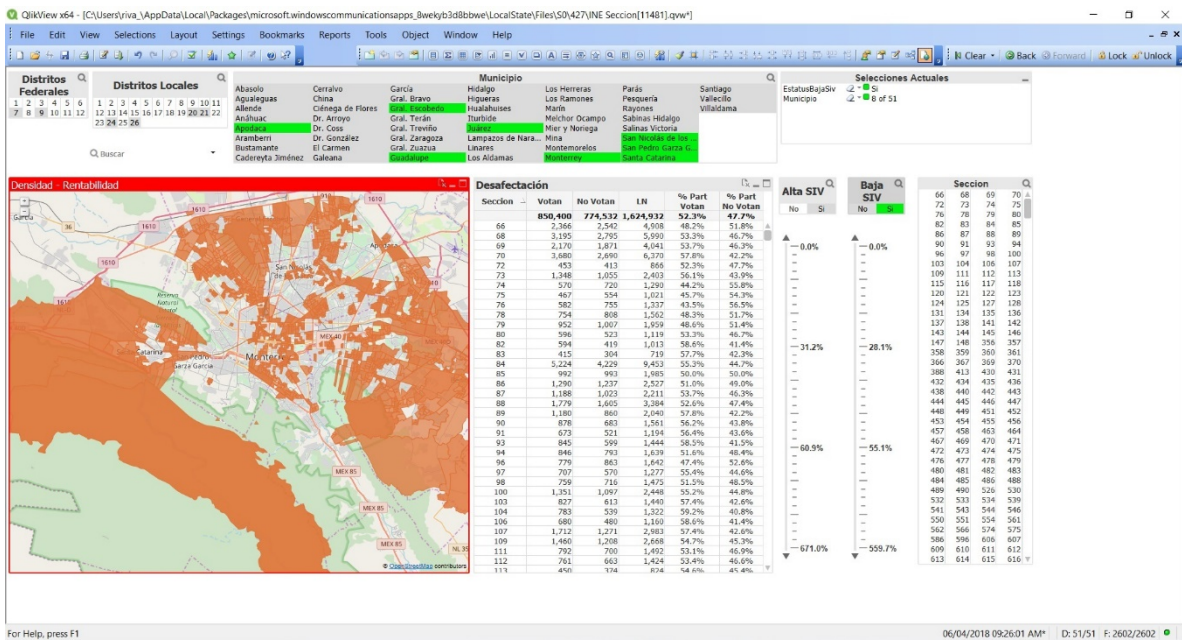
QlikView x64 - [C:\Users\riva_\AppData\Local\Packages\microsoft.windowscommunicationsapps_8wekyb3d8bbwe\LocalState\Files\S0\427\INE Seccion[11481].qvw*]

File Edit View Selections Layout Settings Bookmarks Reports Tools Object Window Help

Clear Back Forward Lock Unlock

Distritos Federales
1 2 3 4 5 6 7 8 9 10 11 12

Distritos Locales
1 2 3 4 5 6 7 8 9 10 11 12 13 14 15 16 17 18 19 20 21 22 23 24 25 26

Buscar

Municipio
Abasolo, Agualeguas, Allende, Anáhuac, Apodaca, Aramberri, Bustamante, Cadereyta Jiménez, Cerralvo, China, Ciénega de Flores, Dr. Arroyo, Dr. Coss, Dr. González, El Carmen, Galeana, García, Gral. Bravo, Gral. Escobedo, Gral. Terán, Gral. Treviño, Gral. Zaragoza, Gral. Zuazua, Guadalupe, Hidalgo, Higueras, Hualahuises, Iturbide, Juárez, Lampazos de Nara..., Linares, Los Aldamas, Los Herreras, Los Ramones, Marín, Melchor Ocampo, Mier y Noriega, Mina, Montemorelos, Monterrey, Parás, Pesquería, Rayones, Sabinas Hidalgo, Salinas Victoria, San Nicolás de los ..., San Pedro Garza G..., Santa Catarina, Santiago, Vallecillo, Villaldama

Selecciones Actuales
EstatusBajaSiv Si
Municipio 8 of 51

Densidad - Rentabilidad

Desafectación
| Seccion | Votan | No Votan | LN | % Part Votan | % Part No Votan |
|---|---|---|---|---|---|
| | 850,400 | 774,532 | 1,624,932 | 52.3% | 47.7% |
| 66 | 2,366 | 2,542 | 4,908 | 48.2% | 51.8% |
| 68 | 3,195 | 2,795 | 5,990 | 53.3% | 46.7% |
| 69 | 2,170 | 1,871 | 4,041 | 53.7% | 46.3% |
| 70 | 3,680 | 2,690 | 6,370 | 57.8% | 42.2% |
| 72 | 453 | 413 | 866 | 52.3% | 47.7% |
| 73 | 1,348 | 1,055 | 2,403 | 56.1% | 43.9% |
| 74 | 570 | 720 | 1,290 | 44.2% | 55.8% |
| 75 | 467 | 554 | 1,021 | 45.7% | 54.3% |
| 76 | 582 | 755 | 1,337 | 43.5% | 56.5% |
| 78 | 754 | 808 | 1,562 | 48.3% | 51.7% |
| 79 | 952 | 1,007 | 1,959 | 48.6% | 51.4% |
| 80 | 596 | 523 | 1,119 | 53.3% | 46.7% |
| 82 | 594 | 419 | 1,013 | 58.6% | 41.4% |
| 83 | 415 | 304 | 719 | 57.7% | 42.3% |
| 84 | 5,224 | 4,229 | 9,453 | 55.3% | 44.7% |
| 85 | 992 | 993 | 1,985 | 50.0% | 50.0% |
| 86 | 1,290 | 1,237 | 2,527 | 51.0% | 49.0% |
| 87 | 1,188 | 1,023 | 2,211 | 53.7% | 46.3% |
| 88 | 1,779 | 1,605 | 3,384 | 52.6% | 47.4% |
| 89 | 1,180 | 860 | 2,040 | 57.8% | 42.2% |
| 90 | 878 | 683 | 1,561 | 56.2% | 43.8% |
| 91 | 673 | 521 | 1,194 | 56.4% | 43.6% |
| 93 | 845 | 599 | 1,444 | 58.5% | 41.5% |
| 94 | 846 | 793 | 1,639 | 51.6% | 48.4% |
| 96 | 779 | 863 | 1,642 | 47.4% | 52.6% |
| 97 | 707 | 570 | 1,277 | 55.4% | 44.6% |
| 98 | 759 | 716 | 1,475 | 51.5% | 48.5% |
| 100 | 1,351 | 1,097 | 2,448 | 55.2% | 44.8% |
| 103 | 827 | 613 | 1,440 | 57.4% | 42.6% |
| 104 | 783 | 539 | 1,322 | 59.2% | 40.8% |
| 106 | 680 | 480 | 1,160 | 58.6% | 41.4% |
| 107 | 1,712 | 1,271 | 2,983 | 57.4% | 42.6% |
| 109 | 1,460 | 1,208 | 2,668 | 54.7% | 45.3% |
| 111 | 792 | 700 | 1,492 | 53.1% | 46.9% |
| 112 | 761 | 663 | 1,424 | 53.4% | 46.6% |
| 113 | 450 | 374 | 824 | 54.6% | 45.4% |

Alta SIV
No Si
0.0%
31.2%
60.9%
671.0%

Baja SIV
No Si
0.0%
28.1%
55.1%
559.7%

Seccion
66 68 69 70
72 73 74 75
76 78 79 80
82 83 84 85
86 87 88 89
90 91 93 94
96 97 98 100
103 104 106 107
109 111 112 113
115 116 117 118
120 121 122 123
124 125 127 128
131 134 135 136
137 138 141 142
143 144 145 146
147 148 356 357
358 359 360 361
366 367 369 370
388 413 430 431
432 434 435 436
438 440 442 443
444 445 446 447
448 449 451 452
453 454 455 456
457 458 463 464
467 469 470 471
472 473 474 475
476 477 478 479
480 481 482 483
484 485 486 488
489 490 526 530
532 533 534 539
541 543 544 546
550 551 554 561
562 566 574 575
586 596 606 607
609 610 611 612
613 614 615 616

For Help, press F1
06/04/2018 09:26:01 AM* D: 51/51 F: 2602/2602